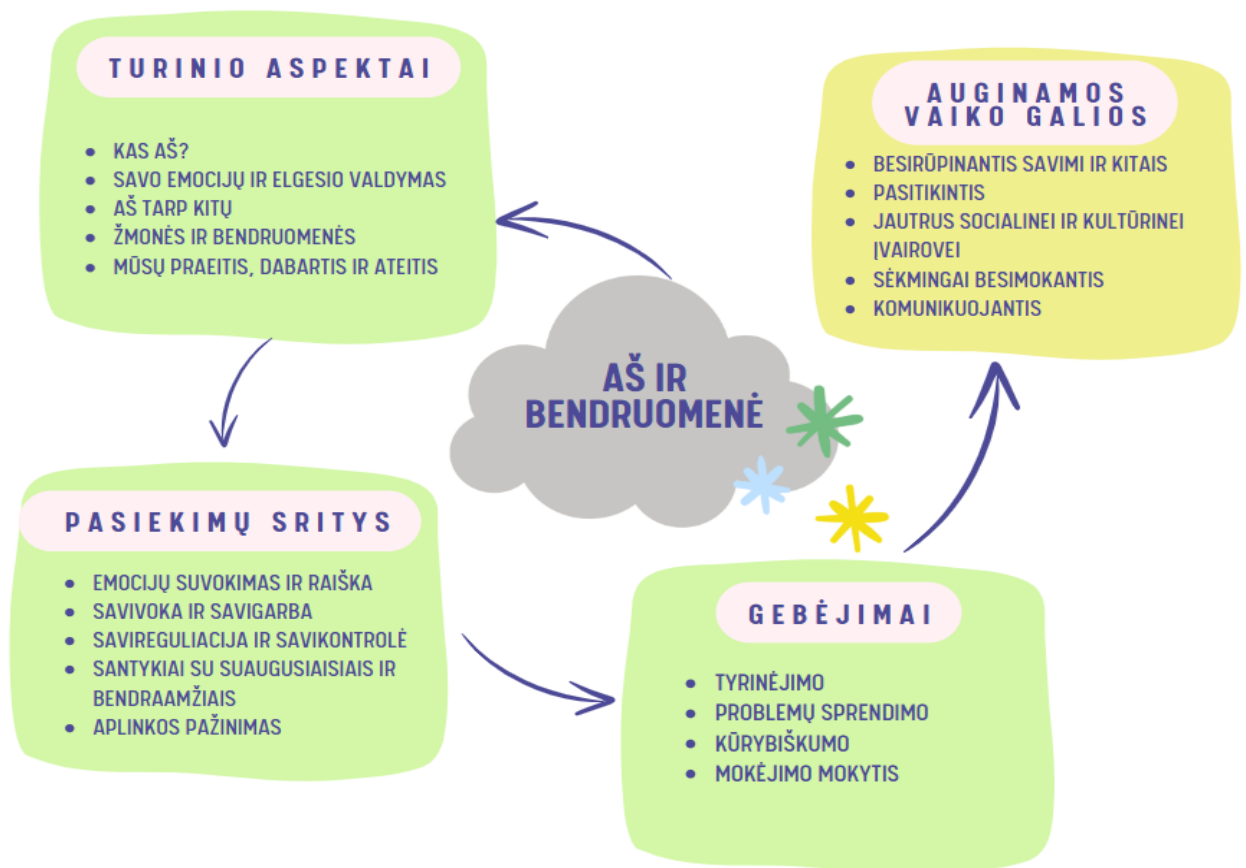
TURINIO ASPEKTAI

- KAS AŠ?
- SAVO EMOCIJŲ IR ELGESIO VALDYMAS
- AŠ TARP KITŲ
- ŽMONĖS IR BENDRUOMENĖS
- MŪSŲ PRAEITIS, DABARTIS IR ATEITIS

AUGINAMOS VAIKO GALIOS

- BESIRŪPINANTIS SAVIMI IR KITAIS
- PASITIKINTIS
- JAUTRUS SOCIALINEI IR KULTŪRINEI ĮVAIROVEI
- SĖKMINGAI BESIMOKANTIS
- KOMUNIKUOJANTIS

AŠ IR BENDRUOMENĖ

PASIEKIMŲ SRITYS

- EMOCIJŲ SUVOKIMAS IR RAIŠKA
- SAVIVOKA IR SAVIGARBA
- SAVIREGULIACIJA IR SAVIKONTROLĖ
- SANTYKIAI SU SUAUGUSIAISIAIS IR BENDRAAMŽIAIS
- APLINKOS PAŽINIMAS

GEBĖJIMAI

- TYRINĖJIMO
- PROBLEMŲ SPRENDIMO
- KŪRYBIŠKUMO
- MOKĖJIMO MOKYTIS